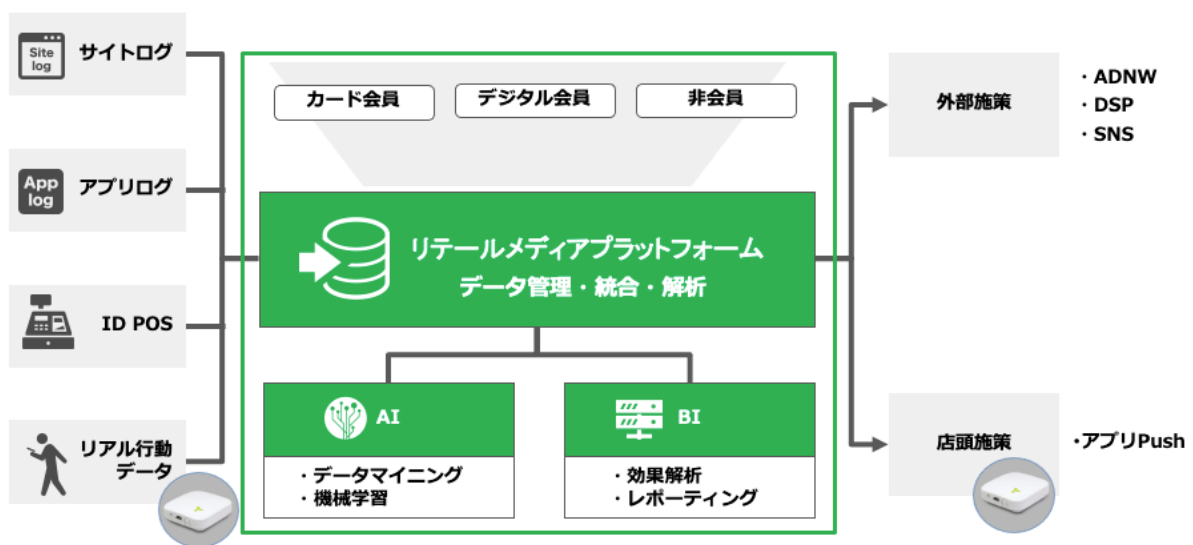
Site log サイトログ

App log アプリログ

ID POS

リアル行動データ

カード会員

デジタル会員

非会員

リテールメディアプラットフォーム
データ管理・統合・解析

AI
・データマイニング
・機械学習

BI
・効果解析
・レポーティング

外部施策

・ADNW
・DSP
・SNS

店頭施策

・アプリPush